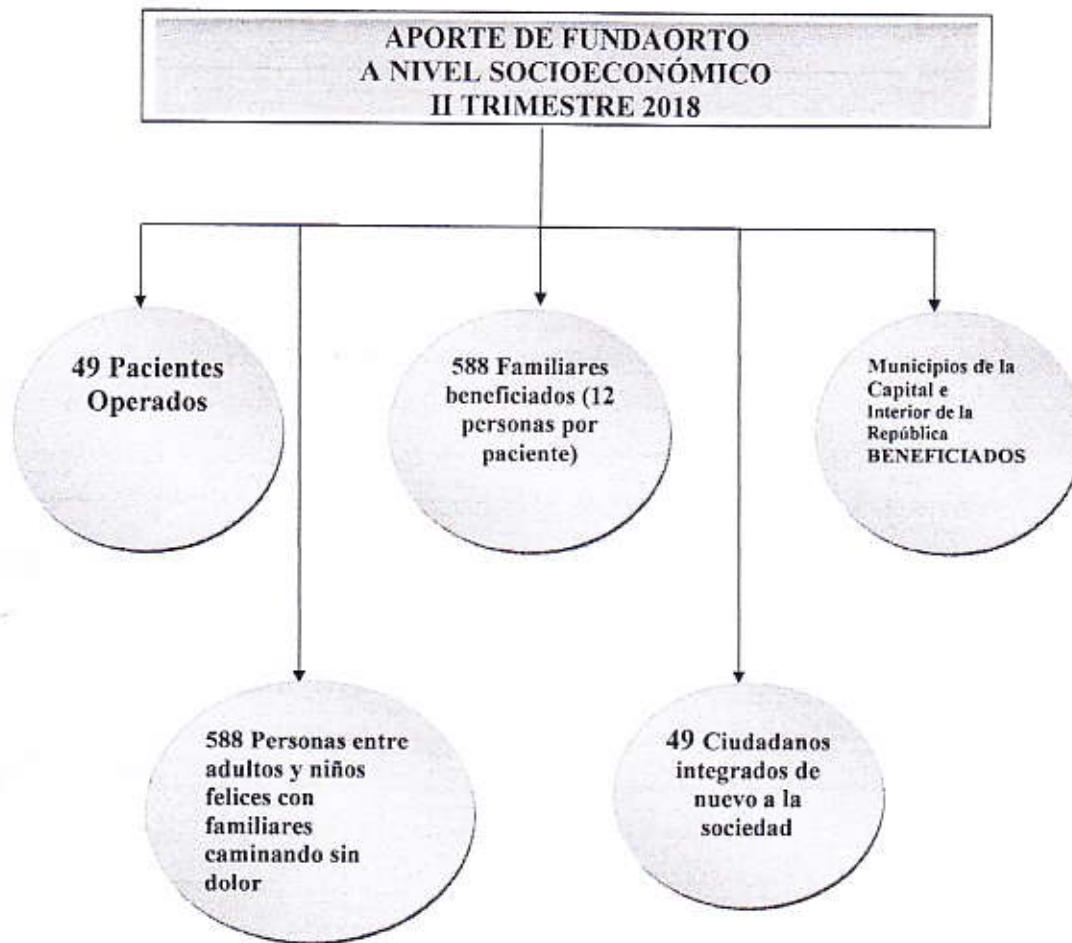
APORTE DE FUNDAORTO
A NIVEL SOCIOECONÓMICO
II TRIMESTRE 2018

49 Pacientes Operados

588 Familiares beneficiados (12 personas por paciente)

Municipios de la Capital e Interior de la República BENEFICIADOS

588 Personas entre adultos y niños felices con familiares caminando sin dolor

49 Ciudadanos integrados de nuevo a la sociedad